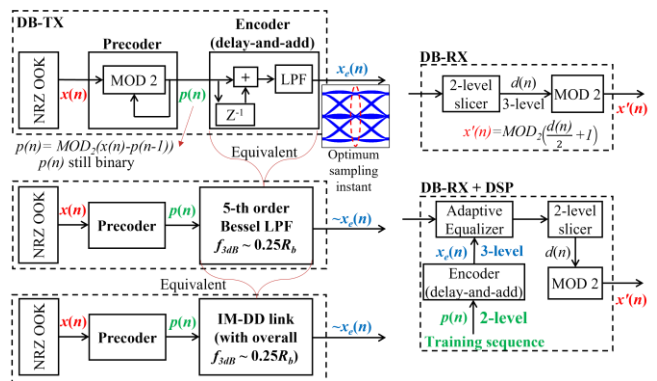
DB-TX

Precoder

Encoder (delay-and-add)

NRZ OOK

$x(n)$

MOD 2

$p(n)$

+

$Z^{-1}$

LPF

$x_e(n)$

$p(n)= MOD_2(x(n)-p(n-1))$
$p(n)$ still binary

Equivalent

Optimum sampling instant

DB-RX

2-level slicer

$d(n)$

3-level

MOD 2

$x'(n)$

$x'(n)=MOD_2\left(\frac{d(n)}{2}+1\right)$

NRZ OOK

$x(n)$

Precoder

$p(n)$

5-th order Bessel LPF
$f_{3dB} \sim 0.25R_b$

$\sim x_e(n)$

Equivalent

NRZ OOK

$x(n)$

Precoder

$p(n)$

IM-DD link (with overall $f_{3dB} \sim 0.25R_b$)

$\sim x_e(n)$

DB-RX + DSP

Adaptive Equalizer

2-level slicer

$x_e(n)$

3-level

$d(n)$

Encoder (delay-and-add)

MOD 2

$x'(n)$

$p(n)$

2-level

Training sequence